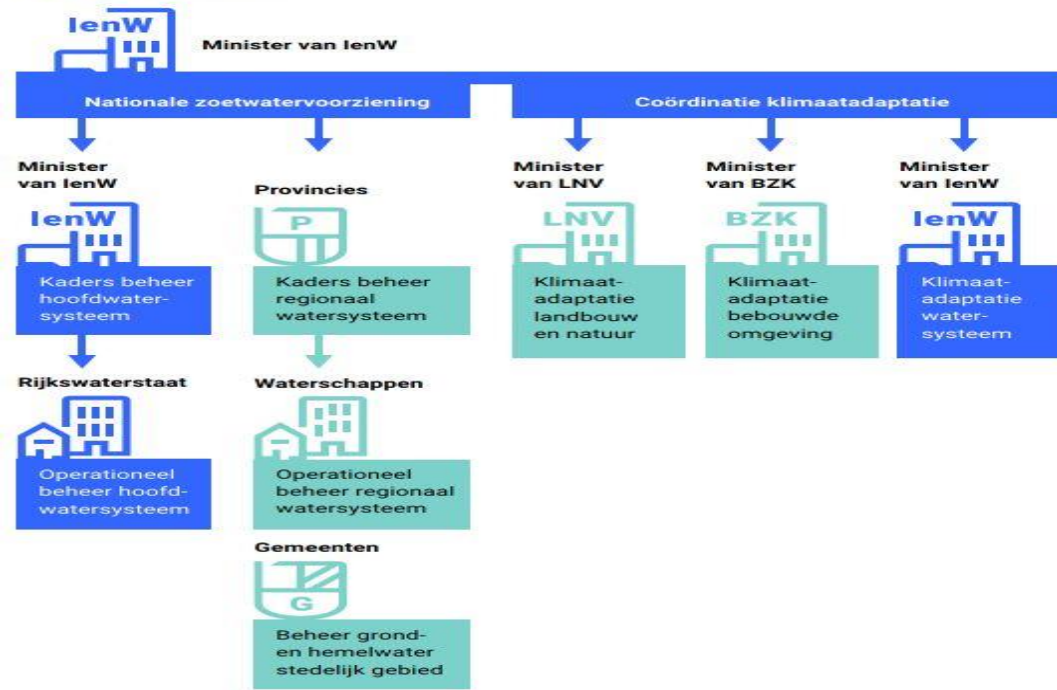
IenW

Minister van IenW

Nationale zoetwatervoorziening

Coördinatie klimaatadaptatie

Minister van IenW

IenW

Kaders beheer hoofdwatersysteem

Rijkswaterstaat

Operationeel beheer hoofdwatersysteem

Provincies

P

Kaders beheer regionaal watersysteem

Waterschappen

Operationeel beheer regionaal watersysteem

Gemeenten

G

Beheer grond- en hemelwater stedelijk gebied

Minister van LNV

LNV

Klimaatadaptatie landbouw en natuur

Minister van BZK

BZK

Klimaatadaptatie bebouwde omgeving

Minister van IenW

IenW

Klimaatadaptatie water-systeem